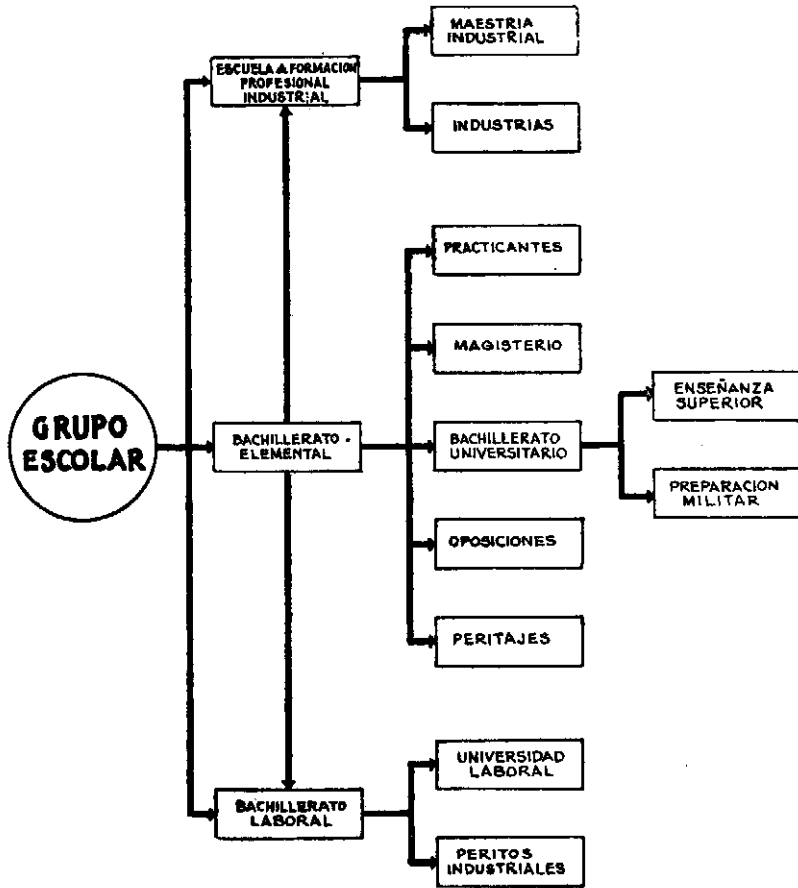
GRUPO ESCOLAR

ESCUELA de FORMACION PROFESIONAL INDUSTRIAL

MAESTRIA INDUSTRIAL

INDUSTRIAS

BACHILLERATO ELEMENTAL

PRACTICANTES

MAGISTERIO

BACHILLERATO UNIVERSITARIO

ENSEÑANZA SUPERIOR

PREPARACION MILITAR

OPOSICIONES

PERITAJES

BACHILLERATO LABORAL

UNIVERSIDAD LABORAL

PERITOS INDUSTRIALES